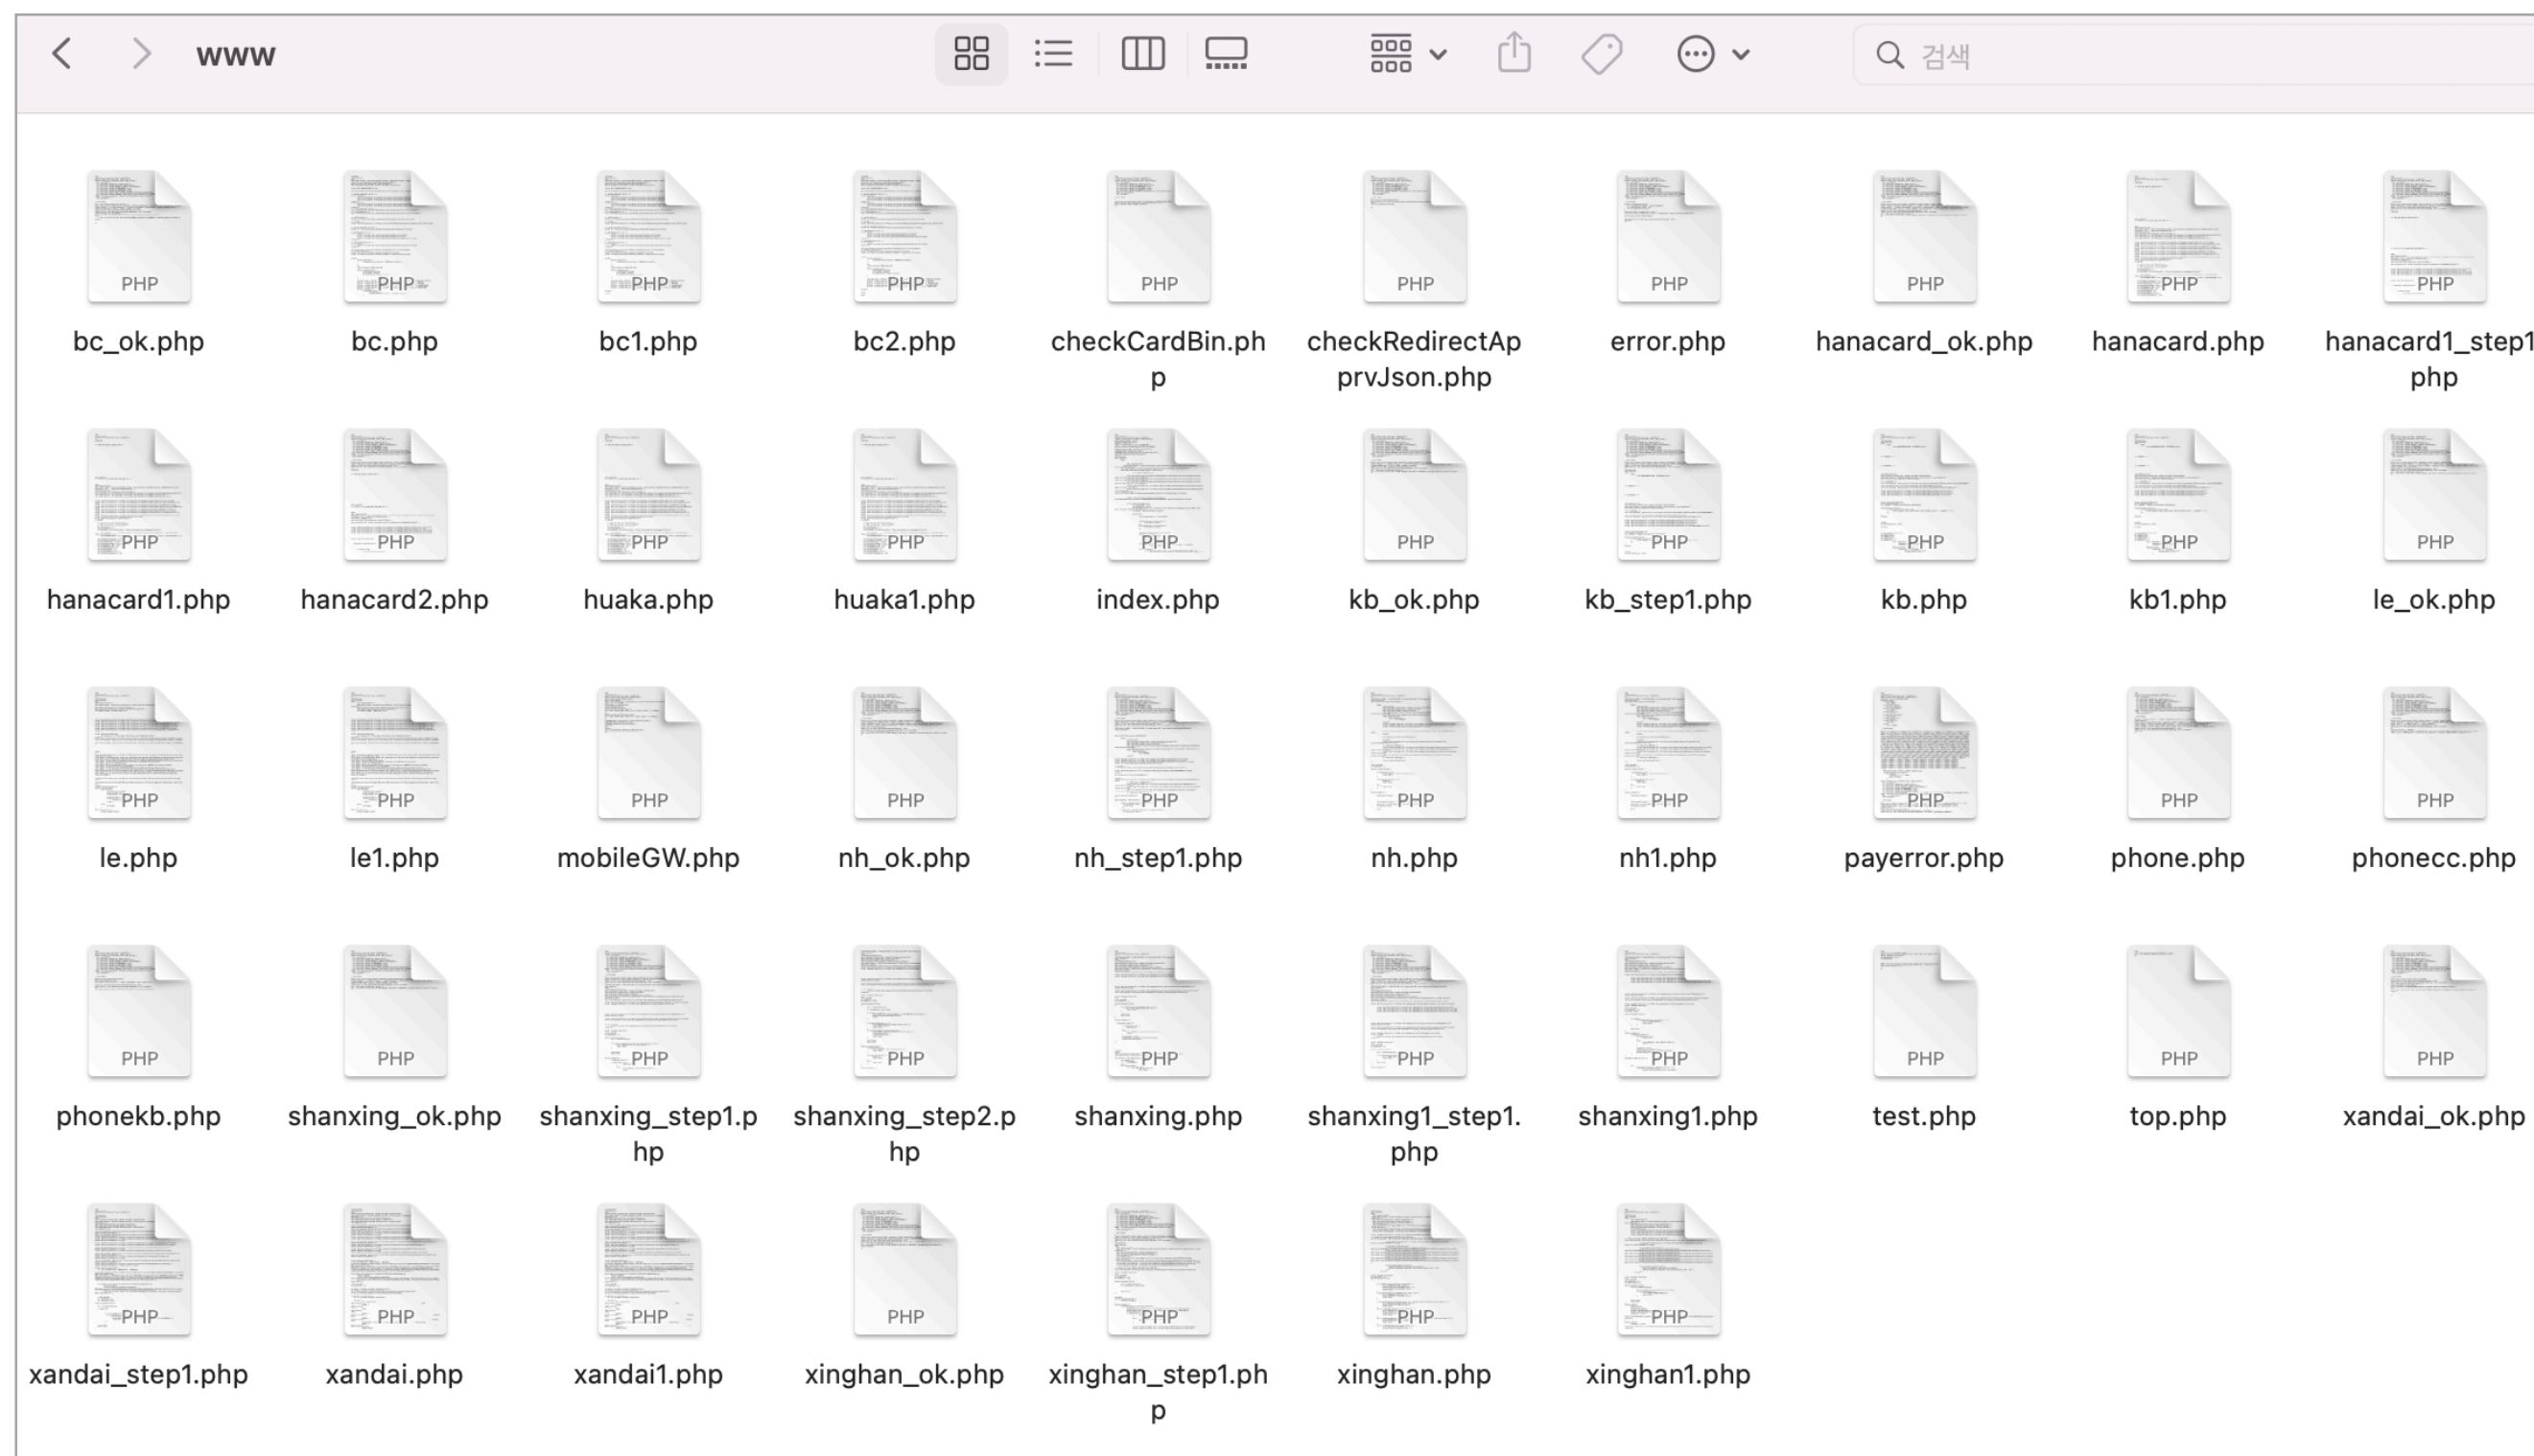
www

검색

PHP bc_ok.php
PHP bc.php
PHP bc1.php
PHP bc2.php
PHP checkCardBin.php
PHP checkRedirectAprvJson.php
PHP error.php
PHP hanacard_ok.php
PHP hanacard.php
PHP hanacard1_step1.php

PHP hanacard1.php
PHP hanacard2.php
PHP huaka.php
PHP huaka1.php
PHP index.php
PHP kb_ok.php
PHP kb_step1.php
PHP kb.php
PHP kb1.php
PHP le_ok.php

PHP le.php
PHP le1.php
PHP mobileGW.php
PHP nh_ok.php
PHP nh_step1.php
PHP nh.php
PHP nh1.php
PHP payerror.php
PHP phone.php
PHP phonecc.php

PHP phonekb.php
PHP shanxing_ok.php
PHP shanxing_step1.php
PHP shanxing_step2.php
PHP shanxing.php
PHP shanxing1_step1.php
PHP shanxing1.php
PHP test.php
PHP top.php
PHP xandai_ok.php

PHP xandai_step1.php
PHP xandai.php
PHP xandai1.php
PHP xinghan_ok.php
PHP xinghan_step1.php
PHP xinghan.php
PHP xinghan1.php